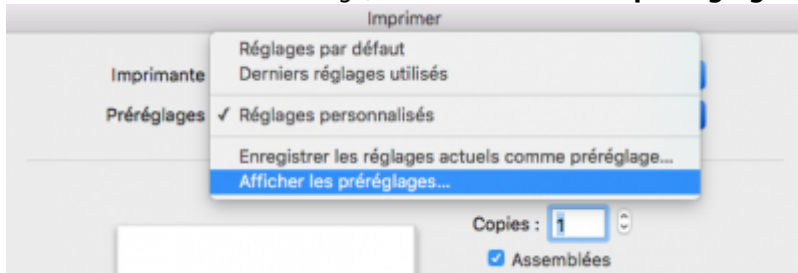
Imprimer

Imprimante
Préréglages

Réglages par défaut
Derniers réglages utilisés
✓ Réglages personnalisés
Enregistrer les réglages actuels comme préréglage...
Afficher les préréglages...

Copies : 1
Assemblées